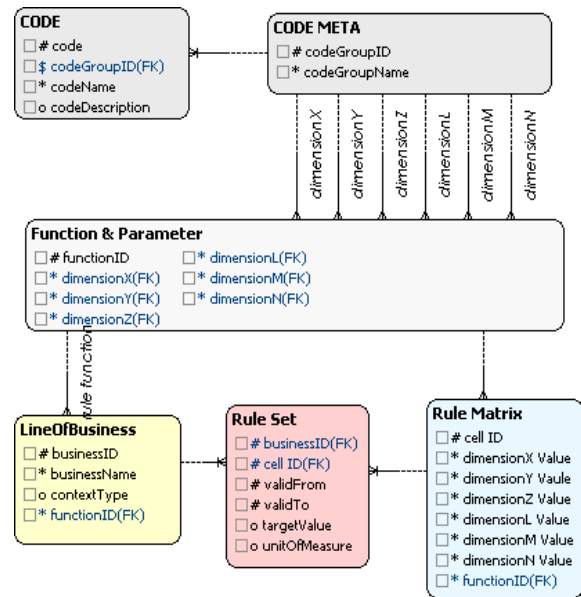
CODE
# code
$ codeGroupID(FK)
* codeName
o codeDescription

CODE META
# codeGroupID
* codeGroupName

dimensionX
dimensionY
dimensionZ
dimensionL
dimensionM
dimensionN

Function & Parameter
# functionID
* dimensionX(FK)
* dimensionY(FK)
* dimensionZ(FK)
* dimensionL(FK)
* dimensionM(FK)
* dimensionN(FK)

rule function

LineOfBusiness
# businessID
* businessName
o contextType
* functionID(FK)

Rule Set
# businessID(FK)
# cell ID(FK)
# validFrom
# validTo
o targetValue
o unitOfMeasure

Rule Matrix
# cell ID
* dimensionX Value
* dimensionY Value
* dimensionZ Value
* dimensionL Value
* dimensionM Value
* dimensionN Value
* functionID(FK)